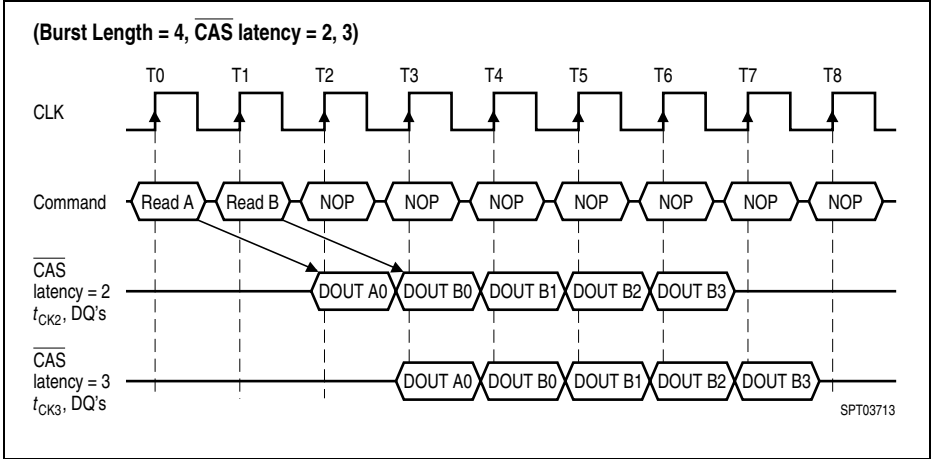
(Burst Length = 4, $\overline{\text{CAS}}$ latency = 2, 3)

T0 T1 T2 T3 T4 T5 T6 T7 T8

CLK

Command Read A Read B NOP NOP NOP NOP NOP NOP NOP

$\overline{\text{CAS}}$ latency = 2 $t_{CK2}$, DQ's DOUT A0 DOUT B0 DOUT B1 DOUT B2 DOUT B3

$\overline{\text{CAS}}$ latency = 3 $t_{CK3}$, DQ's DOUT A0 DOUT B0 DOUT B1 DOUT B2 DOUT B3

SPT03713